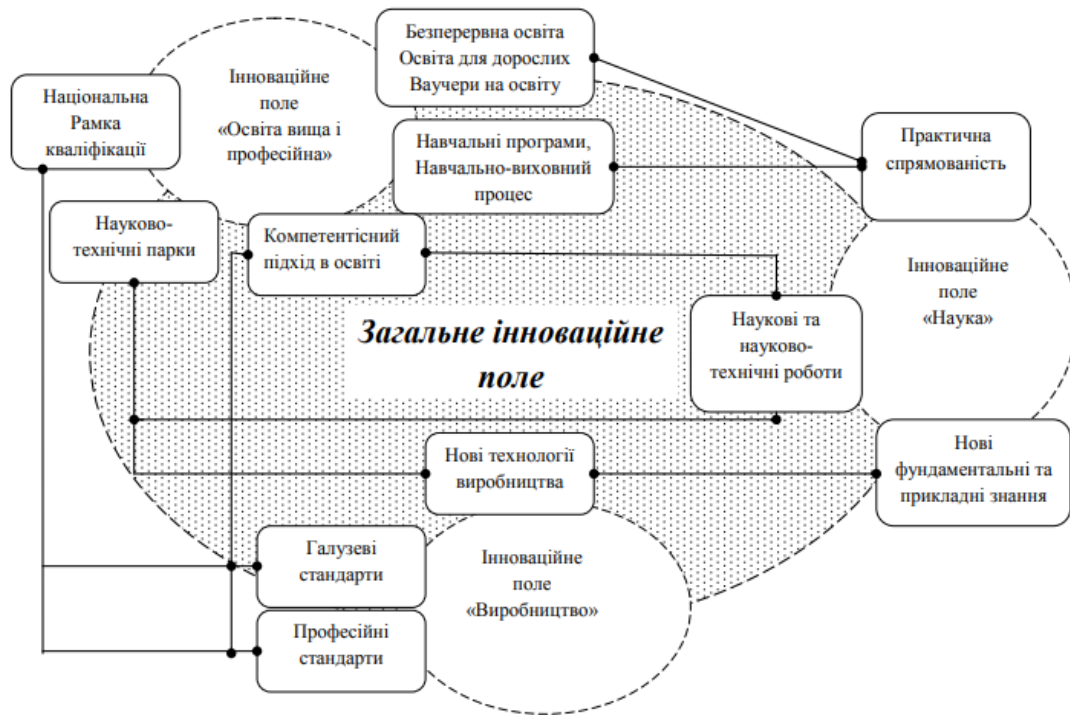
Безперервна освіта
Освіта для дорослих
Ваучери на освіту

Національна Рамка кваліфікацій

Інноваційне поле «Освіта вища і професійна»

Навчальні програми, Навчально-виховний процес

Практична спрямованість

Науково-технічні парки

Компетентісний підхід в освіті

Інноваційне поле «Наука»

Загальне інноваційне поле

Наукові та науково-технічні роботи

Нові технології виробництва

Нові фундаментальні та прикладні знання

Галузеві стандарти

Інноваційне поле «Виробництво»

Професійні стандарти